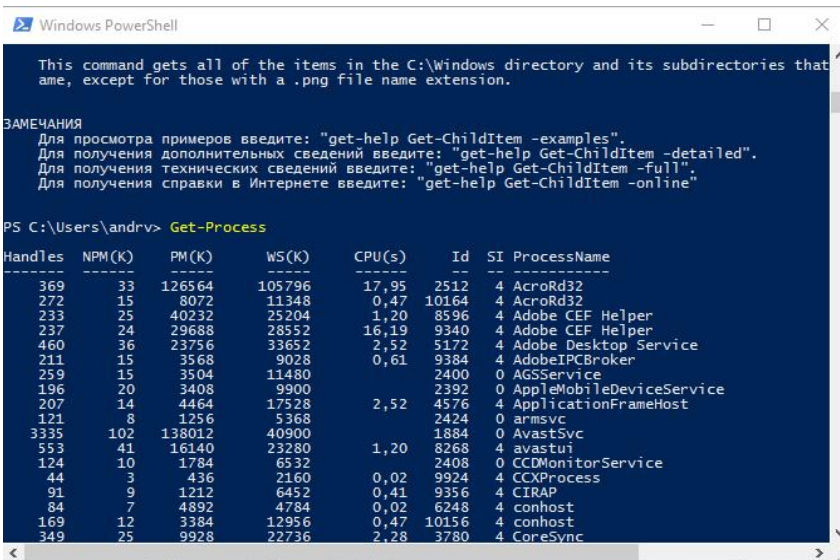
Windows PowerShell

This command gets all of the items in the C:\Windows directory and its subdirectories that ame, except for those with a .png file name extension.

ЗАМЕЧАНИЯ
Для просмотра примеров введите: "get-help Get-ChildItem -examples".
Для получения дополнительных сведений введите: "get-help Get-ChildItem -detailed".
Для получения технических сведений введите: "get-help Get-ChildItem -full".
Для получения справки в Интернете введите: "get-help Get-ChildItem -online"

PS C:\Users\andrv> Get-Process

| Handles | NPM(K) | PM(K) | WS(K) | CPU(s) | Id | SI | ProcessName |
|---|---|---|---|---|---|---|---|
| ------- | ------ | ----- | ----- | ------ | -- | -- | ----------- |
| 369 | 33 | 126564 | 105796 | 17,95 | 2512 | 4 | AcroRd32 |
| 272 | 15 | 8072 | 11348 | 0,47 | 10164 | 4 | AcroRd32 |
| 233 | 25 | 40232 | 25204 | 1,20 | 8596 | 4 | Adobe CEF Helper |
| 237 | 24 | 29688 | 28552 | 16,19 | 9340 | 4 | Adobe CEF Helper |
| 460 | 36 | 23756 | 33652 | 2,52 | 5172 | 4 | Adobe Desktop Service |
| 211 | 15 | 3568 | 9028 | 0,61 | 9384 | 4 | AdobeIPCBroker |
| 259 | 15 | 3504 | 11480 | | 2400 | 0 | AGSService |
| 196 | 20 | 3408 | 9900 | | 2392 | 0 | AppleMobileDeviceService |
| 207 | 14 | 4464 | 17528 | 2,52 | 4576 | 4 | ApplicationFrameHost |
| 121 | 8 | 1256 | 5368 | | 2424 | 0 | armsvc |
| 3335 | 102 | 138012 | 40900 | | 1884 | 0 | AvastSvc |
| 553 | 41 | 16140 | 23280 | 1,20 | 8268 | 4 | avastui |
| 124 | 10 | 1784 | 6532 | | 2408 | 0 | CCDMonitorService |
| 44 | 3 | 436 | 2160 | 0,02 | 9924 | 4 | CCXProcess |
| 91 | 9 | 1212 | 6452 | 0,41 | 9356 | 4 | CIRAP |
| 84 | 7 | 4892 | 4784 | 0,02 | 6248 | 4 | conhost |
| 169 | 12 | 3384 | 12956 | 0,47 | 10156 | 4 | conhost |
| 349 | 25 | 9928 | 22736 | 2,28 | 3780 | 4 | CoreSync |